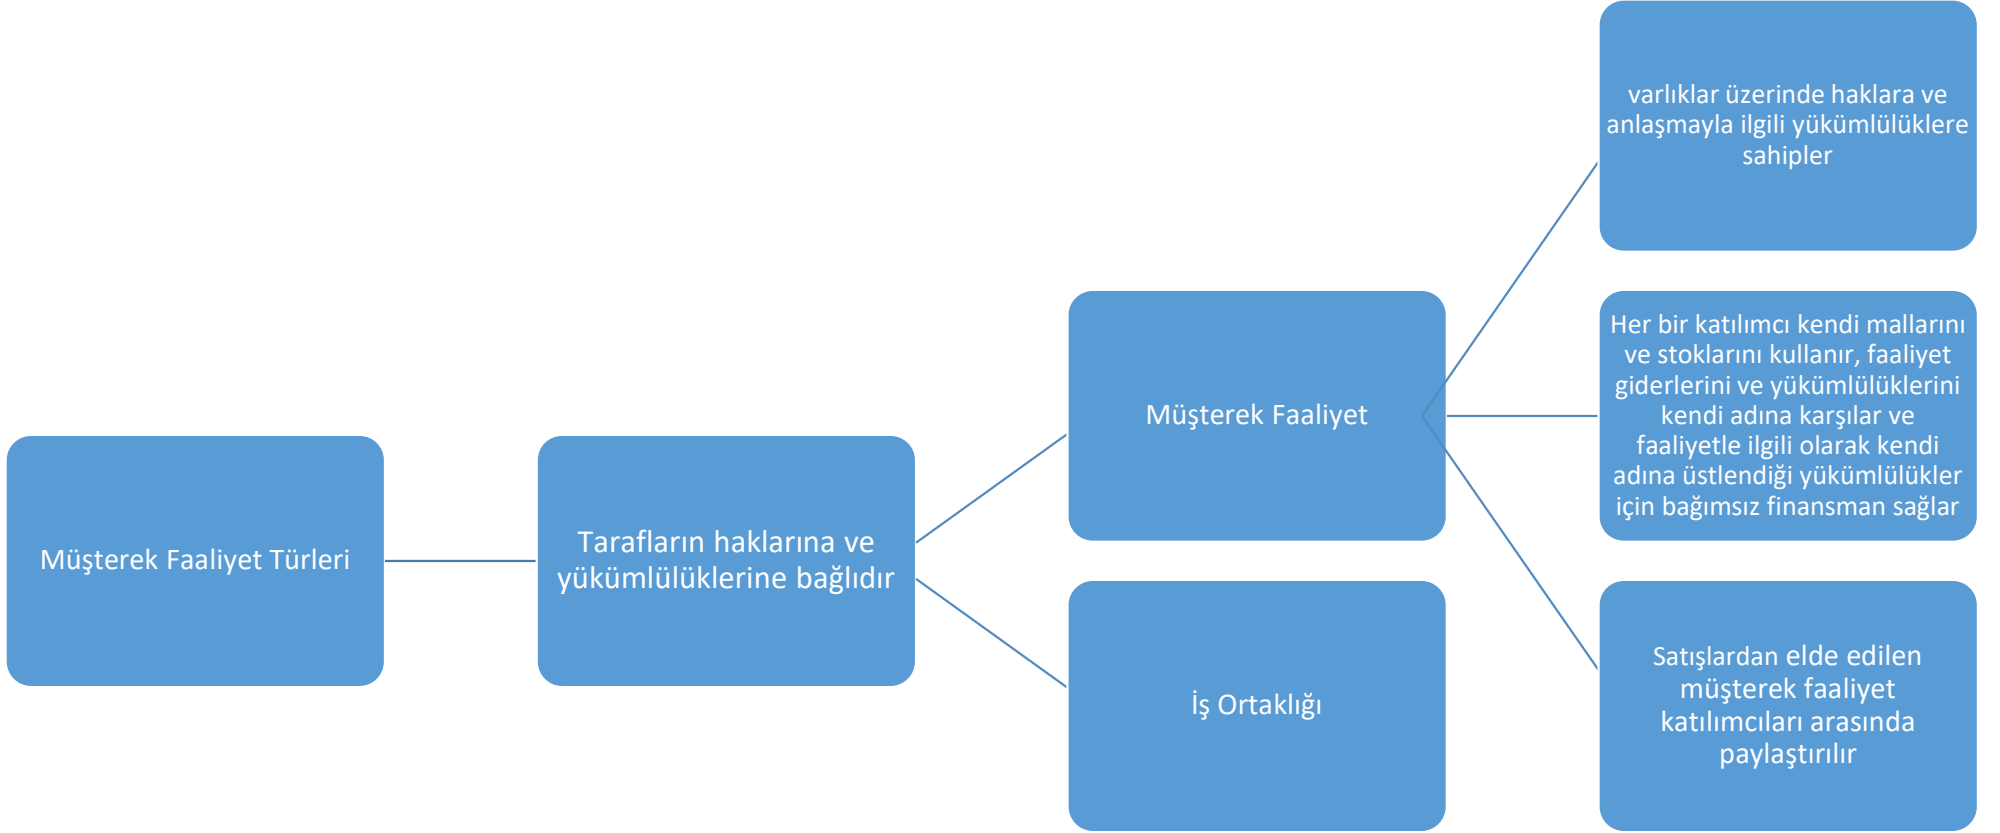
Müşterek Faaliyet Türleri

Tarafların haklarına ve yükümlülüklerine bağlıdır

Müşterek Faaliyet

İş Ortaklığı

varlıklar üzerinde haklara ve anlaşmayla ilgili yükümlülüklere sahipler

Her bir katılımcı kendi mallarını ve stoklarını kullanır, faaliyet giderlerini ve yükümlülüklerini kendi adına karşılar ve faaliyetle ilgili olarak kendi adına üstlendiği yükümlülükler için bağımsız finansman sağlar

Satışlardan elde edilen müşterek faaliyet katılımcıları arasında paylaştırılır